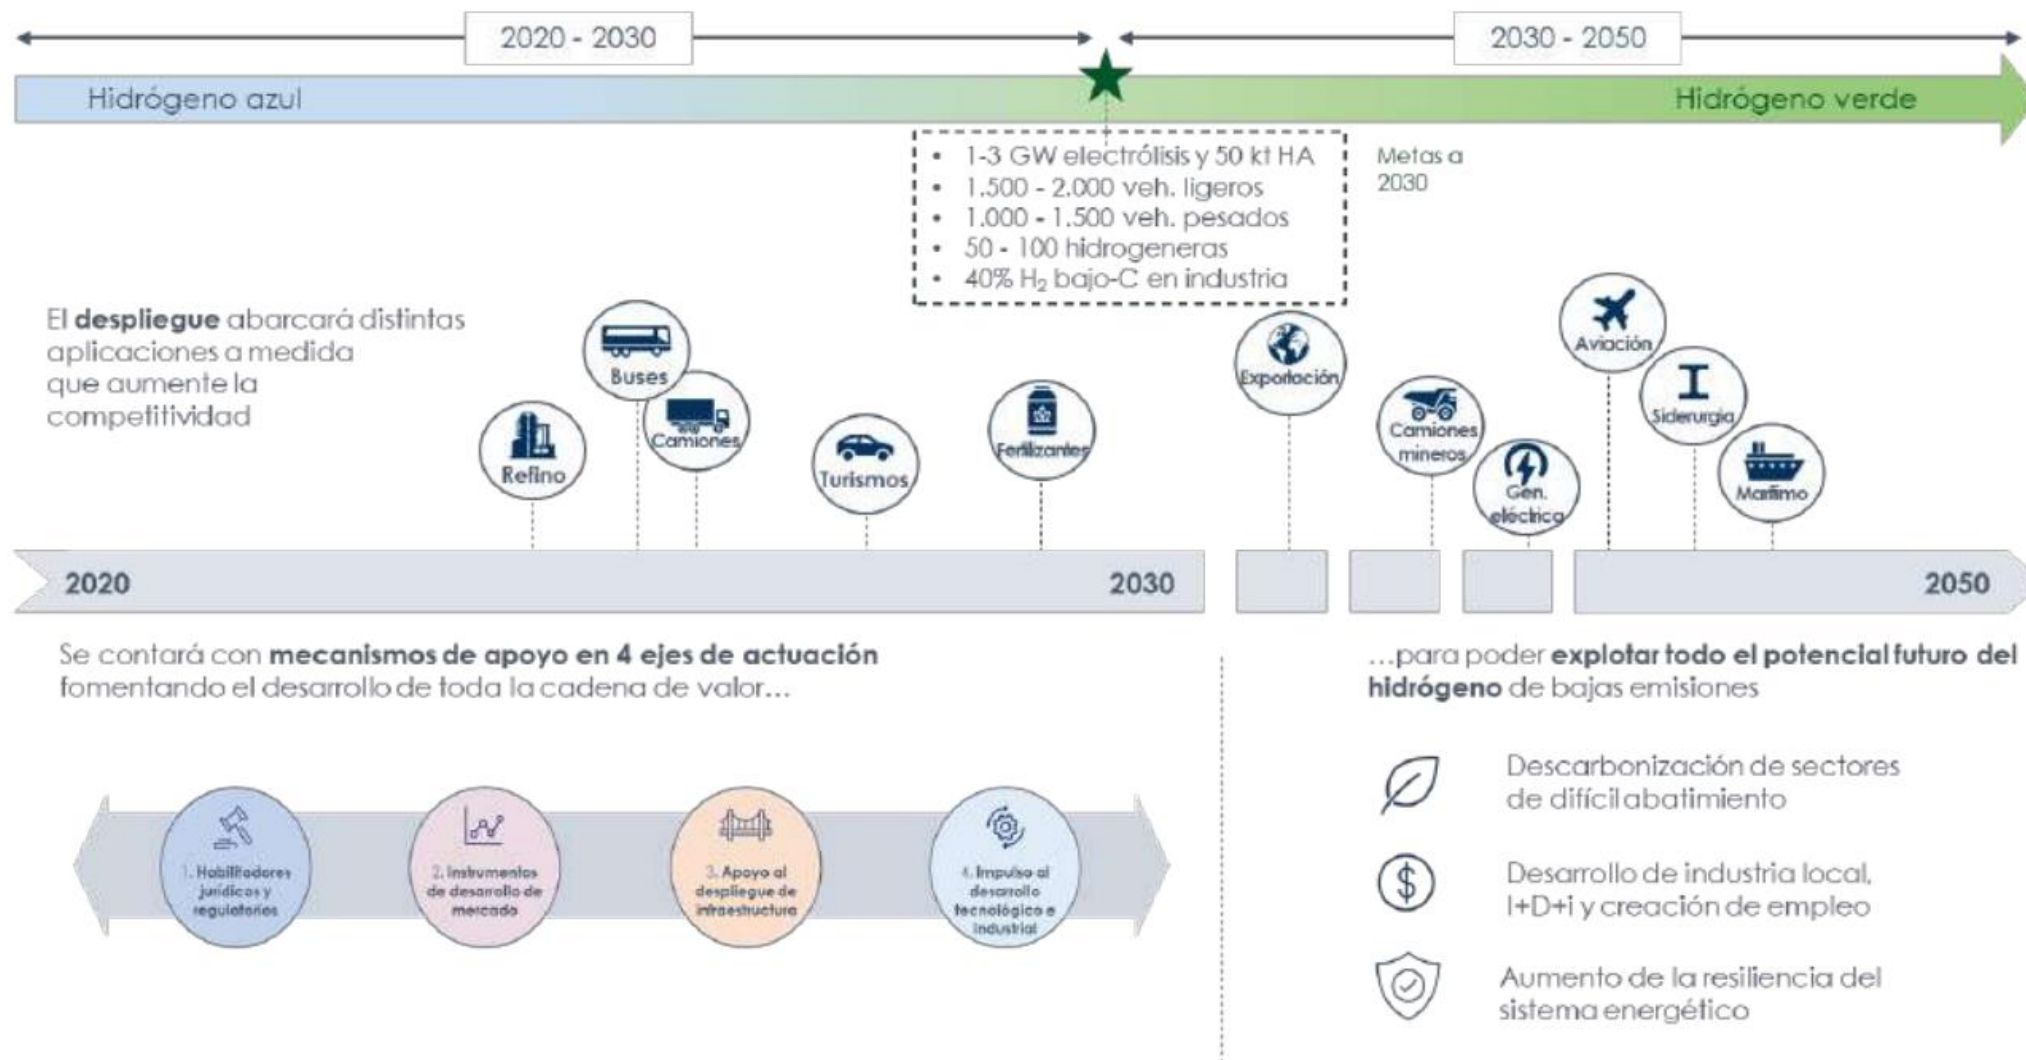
2020 - 2030

2030 - 2050

Hidrógeno azul

Hidrógeno verde

- 1-3 GW electrólisis y 50 kt HA
- 1.500 - 2.000 veh. ligeros
- 1.000 - 1.500 veh. pesados
- 50 - 100 hidrogeneras
- 40% $H_2$ bajo-C en industria

Metas a 2030

El **despliegue** abarcará distintas aplicaciones a medida que aumente la competitividad

Buses

Refino

Camiones

Turismos

Fertilizantes

Exportación

Camiones mineros

Gen. eléctrica

Aviación

Siderurgia

Marítimo

2020

2030

2050

Se contará con **mecanismos de apoyo en 4 ejes de actuación** fomentando el desarrollo de toda la cadena de valor…

1. Habilitadores jurídicos y regulatorios

2. Instrumentos de desarrollo de mercado

3. Apoyo al despliegue de infraestructura

4. Impulso al desarrollo tecnológico e industrial

…para poder **explotar todo el potencial futuro del hidrógeno** de bajas emisiones

Descarbonización de sectores de difícil abatimiento

Desarrollo de industria local, I+D+i y creación de empleo

Aumento de la resiliencia del sistema energético